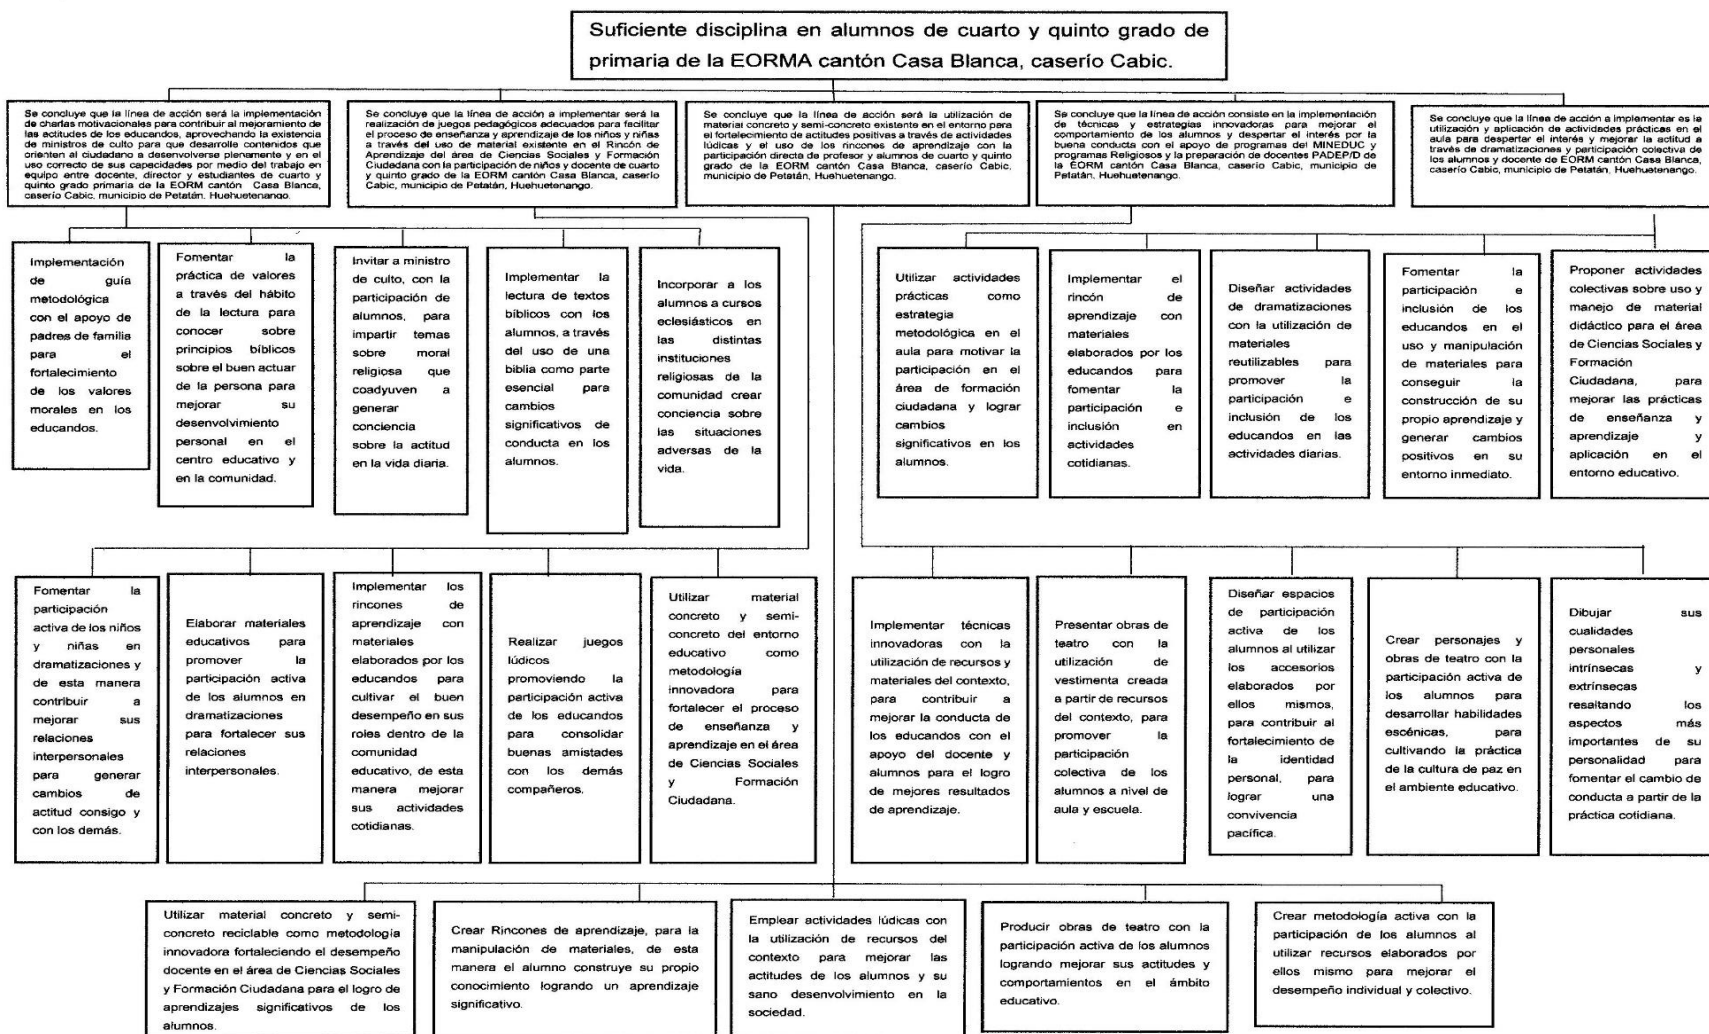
Suficiente disciplina en alumnos de cuarto y quinto grado de primaria de la EORMA cantón Casa Blanca, caserío Cabic.

Se concluye que la línea de acción será la implementación de charlas motivacionales para contribuir al mejoramiento de las actitudes de los educandos, aprovechando la existencia de ministros de culto para que desarrolle contenidos que orienten al ciudadano a desenvolverse plenamente y en el uso correcto de sus capacidades por medio del trabajo en equipo entre docente, director y estudiantes de cuarto y quinto grado primaria de la EORM cantón Casa Blanca, caserío Cabic, municipio de Petatán, Huehuetenango.

Se concluye que la línea de acción a implementar será la realización de juegos pedagógicos adecuados para facilitar el proceso de enseñanza y aprendizaje de los niños y niñas a través del uso de material existente en el Rincón de Aprendizaje del área de Ciencias Sociales y Formación Ciudadana con la participación de niños y docente de cuarto y quinto grado de la EORM cantón Casa Blanca, caserío Cabic, municipio de Petatán, Huehuetenango.

Se concluye que la línea de acción será la utilización de material concreto y semi-concreto existente en el entorno para el fortalecimiento de actitudes positivas a través de actividades lúdicas y el uso de los rincones de aprendizaje con la participación directa de profesor y alumnos de cuarto y quinto grado de la EORM cantón Casa Blanca, caserío Cabic, municipio de Petatán, Huehuetenango.

Se concluye que la línea de acción consiste en la implementación de técnicas y estrategias innovadoras para mejorar el comportamiento de los alumnos y despertar el interés por la buena conducta con el apoyo de programas del MINEDUC y programas Religiosos y la preparación de docentes PADEP/D de la EORM cantón Casa Blanca, caserío Cabic, municipio de Petatán, Huehuetenango.

Se concluye que la línea de acción a implementar es la utilización y aplicación de actividades prácticas en el aula para despertar el interés y mejorar la actitud a través de dramatizaciones y participación colectiva de los alumnos y docente de EORM cantón Casa Blanca, caserío Cabic, municipio de Petatán, Huehuetenango.

Implementación de guía metodológica con el apoyo de padres de familia para el fortalecimiento de los valores morales en los educandos.

Fomentar la práctica de valores a través del hábito de la lectura para conocer sobre principios bíblicos sobre el buen actuar de la persona para mejorar su desenvolvimiento personal en el centro educativo y en la comunidad.

Invitar a ministro de culto, con la participación de alumnos, para impartir temas sobre moral religiosa que coadyuven a generar conciencia sobre la actitud en la vida diaria.

Implementar la lectura de textos bíblicos con los alumnos, a través del uso de una biblia como parte esencial para cambios significativos de conducta en los alumnos.

Incorporar a los alumnos a cursos eclesiásticos en las distintas instituciones religiosas de la comunidad crear conciencia sobre las situaciones adversas de la vida.

Utilizar actividades prácticas como estrategia metodológica en el aula para motivar la participación en el área de formación ciudadana y lograr cambios significativos en los alumnos.

Implementar el rincón de aprendizaje con materiales elaborados por los educandos para fomentar la participación e inclusión en actividades cotidianas.

Diseñar actividades de dramatizaciones con la utilización de materiales reutilizables para promover la participación e inclusión de los educandos en las actividades diarias.

Fomentar la participación e inclusión de los educandos en el uso y manipulación de materiales para conseguir la construcción de su propio aprendizaje y generar cambios positivos en su entorno inmediato.

Proponer actividades colectivas sobre uso y manejo de material didáctico para el área de Ciencias Sociales y Formación Ciudadana, para mejorar las prácticas de enseñanza y aprendizaje y aplicación en el entorno educativo.

Fomentar la participación activa de los niños y niñas en dramatizaciones y de esta manera contribuir a mejorar sus relaciones interpersonales para generar cambios de actitud consigo y con los demás.

Elaborar materiales educativos para promover la participación activa de los alumnos en dramatizaciones para fortalecer sus relaciones interpersonales.

Implementar los rincones de aprendizaje con materiales elaborados por los educandos para cultivar el buen desempeño en sus roles dentro de la comunidad educativo, de esta manera mejorar sus actividades cotidianas.

Realizar juegos lúdicos promoviendo la participación activa de los educandos para consolidar buenas amistades con los demás compañeros.

Utilizar material concreto y semi-concreto del entorno educativo como metodología innovadora para fortalecer el proceso de enseñanza y aprendizaje en el área de Ciencias Sociales y Formación Ciudadana.

Implementar técnicas innovadoras con la utilización de recursos y materiales del contexto, para contribuir a mejorar la conducta de los educandos con el apoyo del docente y alumnos para el logro de mejores resultados de aprendizaje.

Presentar obras de teatro con la utilización de vestimenta creada a partir de recursos del contexto, para promover la participación colectiva de los alumnos a nivel de aula y escuela.

Diseñar espacios de participación activa de los alumnos al utilizar los accesorios elaborados por ellos mismos, para contribuir al fortalecimiento de la identidad personal, para lograr una convivencia pacífica.

Crear personajes y obras de teatro con la participación activa de los alumnos para desarrollar habilidades escénicas, para cultivando la práctica de la cultura de paz en el ambiente educativo.

Dibujar sus cualidades personales intrínsecas y extrínsecas resaltando los aspectos más importantes de su personalidad para fomentar el cambio de conducta a partir de la práctica cotidiana.

Utilizar material concreto y semi-concreto reciclable como metodología innovadora fortaleciendo el desempeño docente en el área de Ciencias Sociales y Formación Ciudadana para el logro de aprendizajes significativos de los alumnos.

Crear Rincones de aprendizaje, para la manipulación de materiales, de esta manera el alumno construye su propio conocimiento logrando un aprendizaje significativo.

Emplear actividades lúdicas con la utilización de recursos del contexto para mejorar las actitudes de los alumnos y su sano desenvolvimiento en la sociedad.

Producir obras de teatro con la participación activa de los alumnos logrando mejorar sus actitudes y comportamientos en el ámbito educativo.

Crear metodología activa con la participación de los alumnos al utilizar recursos elaborados por ellos mismo para mejorar el desempeño individual y colectivo.